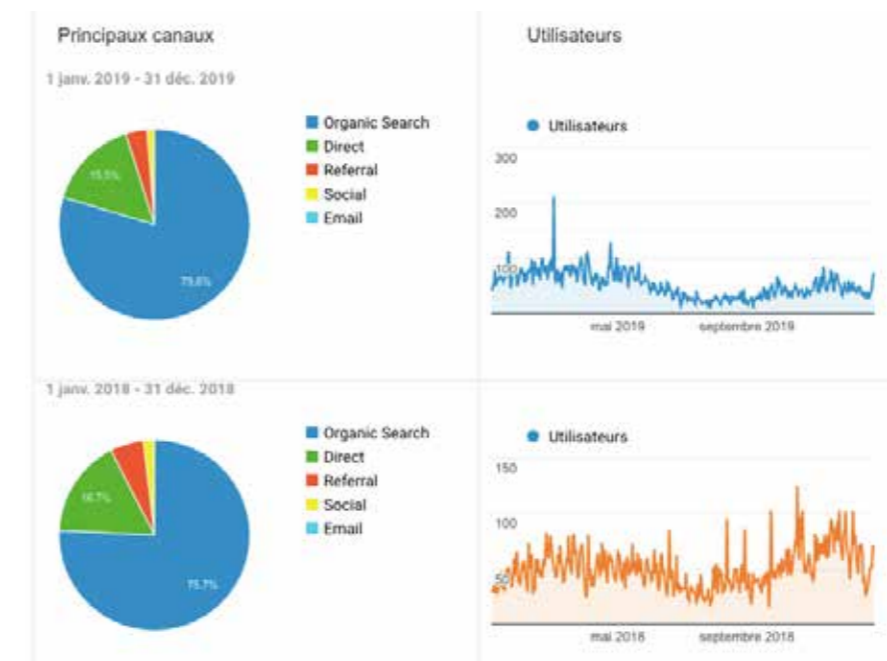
Principaux canaux

1 janv. 2019 - 31 déc. 2019

15.5%

79.8%

Organic Search
Direct
Referral
Social
Email

Utilisateurs

Utilisateurs

300

200

100

mai 2019

septembre 2019

1 janv. 2018 - 31 déc. 2018

16.7%

75.7%

Organic Search
Direct
Referral
Social
Email

Utilisateurs

150

100

50

mai 2018

septembre 2018